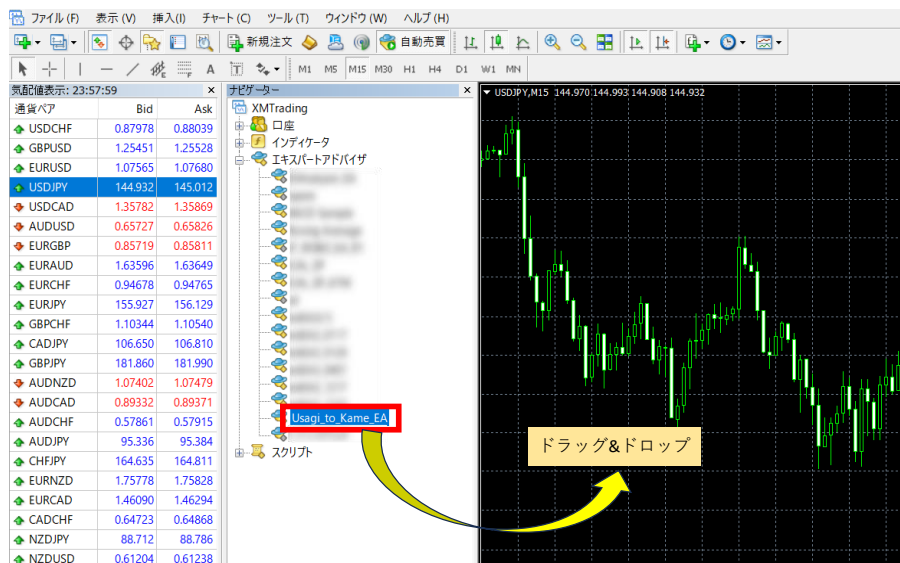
ファイル (F) 表示 (V) 挿入(I) チャート (C) ツール (T) ウィンドウ (W) ヘルプ (H)

新規注文 自動売買

M1 M5 M15 M30 H1 H4 D1 W1 MN

気配値表示: 23:57:59

| 通貨ペア | Bid | Ask |
|---|---|---|
| USDCHF | 0.87978 | 0.88039 |
| GBPUSD | 1.25451 | 1.25528 |
| EURUSD | 1.07565 | 1.07680 |
| USDJPY | 144.932 | 145.012 |
| USDCAD | 1.35782 | 1.35869 |
| AUDUSD | 0.65727 | 0.65826 |
| EURGBP | 0.85719 | 0.85811 |
| EURAUD | 1.63596 | 1.63649 |
| EURCHF | 0.94678 | 0.94765 |
| EURJPY | 155.927 | 156.129 |
| GBPCHF | 1.10344 | 1.10540 |
| CADJPY | 106.650 | 106.810 |
| GBPJPY | 181.860 | 181.990 |
| AUDNZD | 1.07402 | 1.07479 |
| AUDCAD | 0.89332 | 0.89371 |
| AUDCHF | 0.57861 | 0.57915 |
| AUDJPY | 95.336 | 95.384 |
| CHFJPY | 164.635 | 164.811 |
| EURNZD | 1.75778 | 1.75828 |
| EURCAD | 1.46090 | 1.46294 |
| CADCHF | 0.64723 | 0.64868 |
| NZDJPY | 88.712 | 88.786 |
| NZDUSD | 0.61204 | 0.61238 |

ナビゲーター

XMTrading
口座
インディケータ
エキスパートアドバイザ
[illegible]
Usagi_to_Kame_EA
スクリプト

USDJPY,M15 144.970 144.993 144.908 144.932

ドラッグ&ドロップ